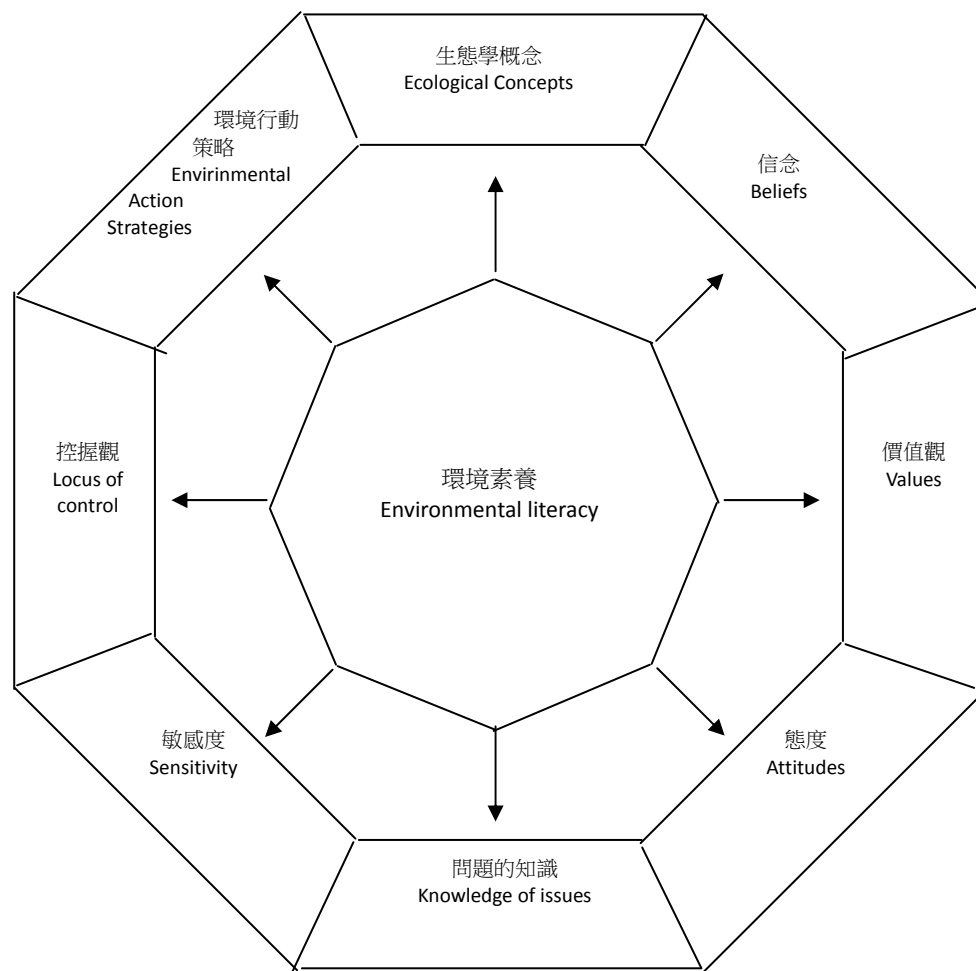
生態學概念
Ecological Concepts

環境行動策略
Envirinmental Action Strategies

信念
Beliefs

控握觀
Locus of control

環境素養
Environmental literacy

價值觀
Values

敏感度
Sensitivity

態度
Attitudes

問題的知識
Knowledge of issues